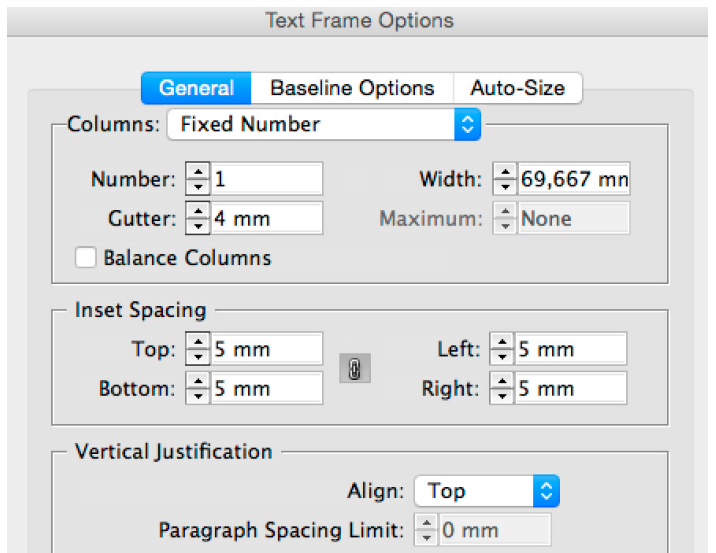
Text Frame Options

General | Baseline Options | Auto-Size

Columns: Fixed Number

Number: 1
Width: 69,667 mn
Gutter: 4 mm
Maximum: None
Balance Columns

Inset Spacing

Top: 5 mm
Left: 5 mm
Bottom: 5 mm
Right: 5 mm

Vertical Justification

Align: Top
Paragraph Spacing Limit: 0 mm